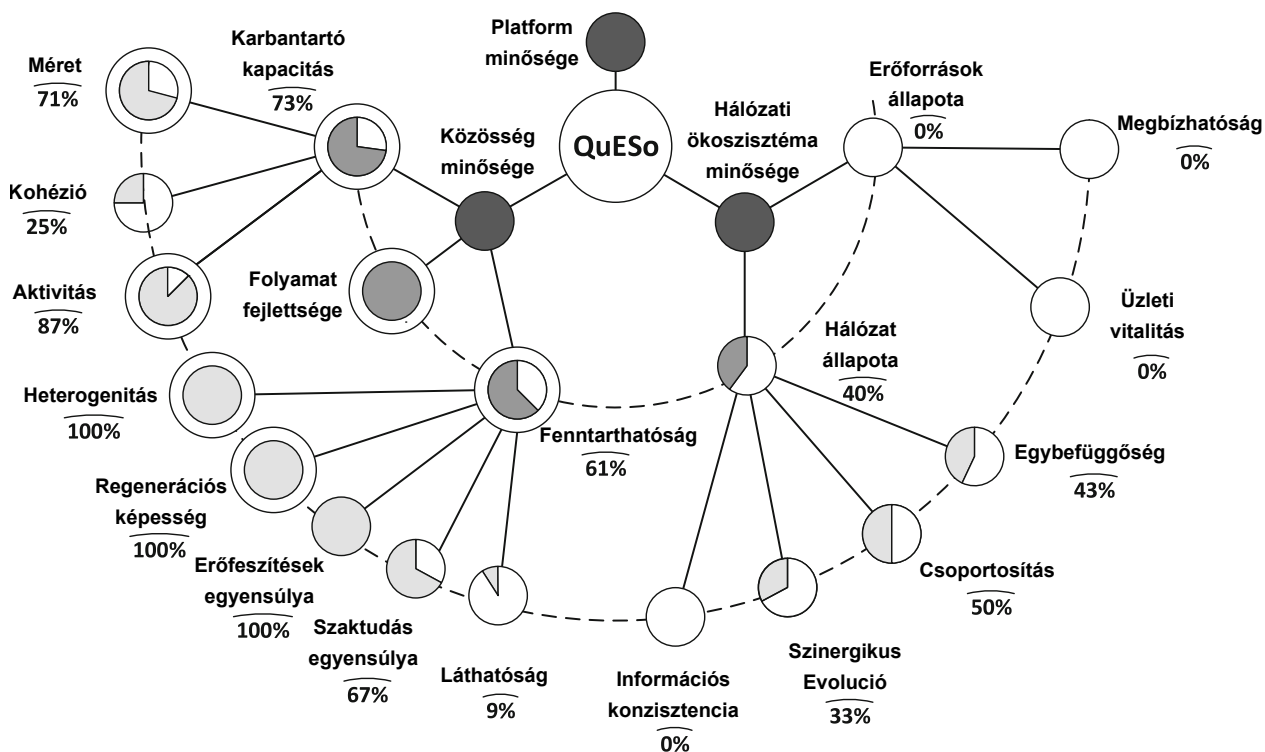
Platform minősége

QuESo

Közösség minősége

Hálózati ökoszisztéma minősége

Méret
71%

Karbantartó kapacitás
73%

Kohézió
25%

Aktivitás
87%

Folyamat fejlettsége

Heterogenitás
100%

Regenerációs képesség
100%

Erőfeszítések egyensúlya
100%

Szaktudás egyensúlya
67%

Láthatóság
9%

Fenntarthatóság
61%

Erőforrások állapota
0%

Megbízhatóság
0%

Üzleti vitalitás
0%

Hálózat állapota
40%

Egybefüggőség
43%

Csoportosítás
50%

Szinergikus Evolució
33%

Információs konzisztencia
0%